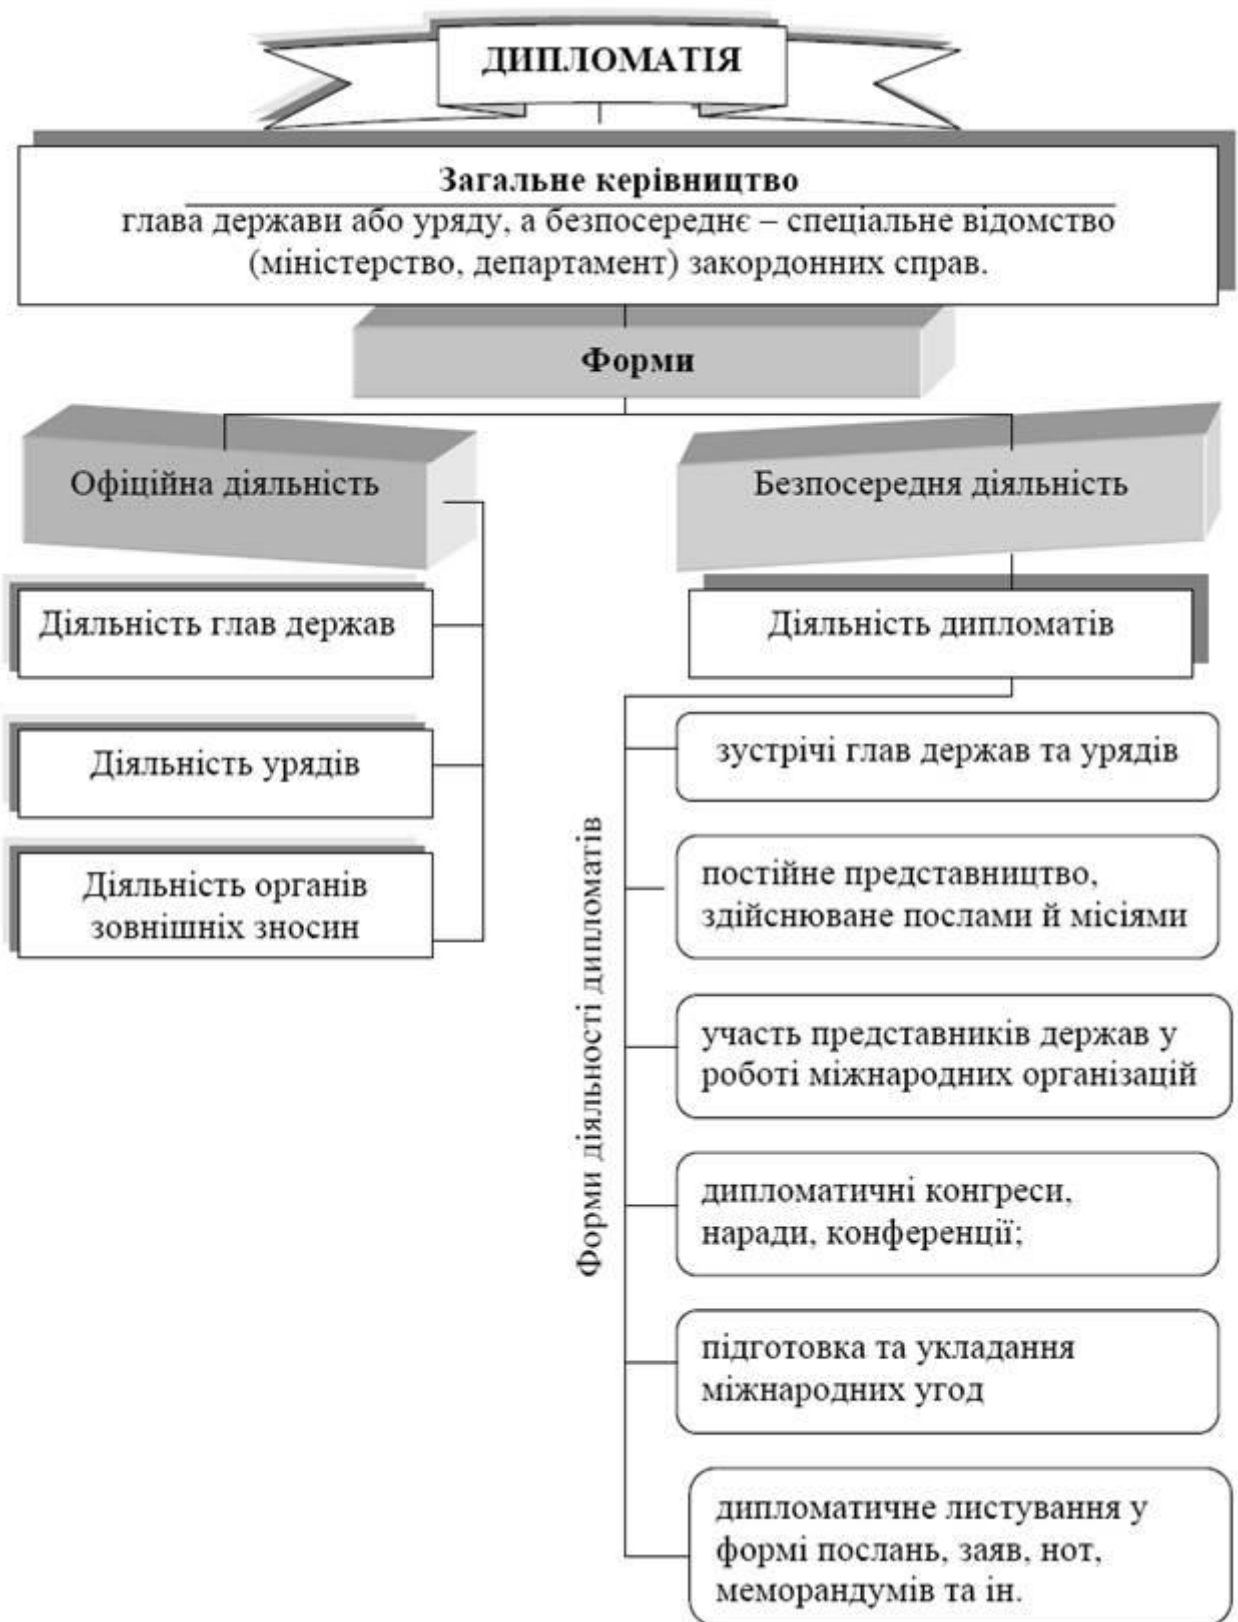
ДИПЛОМАТІЯ

Загальне керівництво
глава держави або уряду, а безпосереднє – спеціальне відомство (міністерство, департамент) закордонних справ.

Форми

Офіційна діяльність

Безпосередня діяльність

Діяльність глав держав

Діяльність урядів

Діяльність органів зовнішніх зносин

Діяльність дипломатів

Форми діяльності дипломатів

зустрічі глав держав та урядів

постійне представництво, здійснюване послами й місіями

участь представників держав у роботі міжнародних організацій

дипломатичні конгреси, наради, конференції;

підготовка та укладання міжнародних угод

дипломатичне листування у формі послань, заяв, нот, меморандумів та ін.